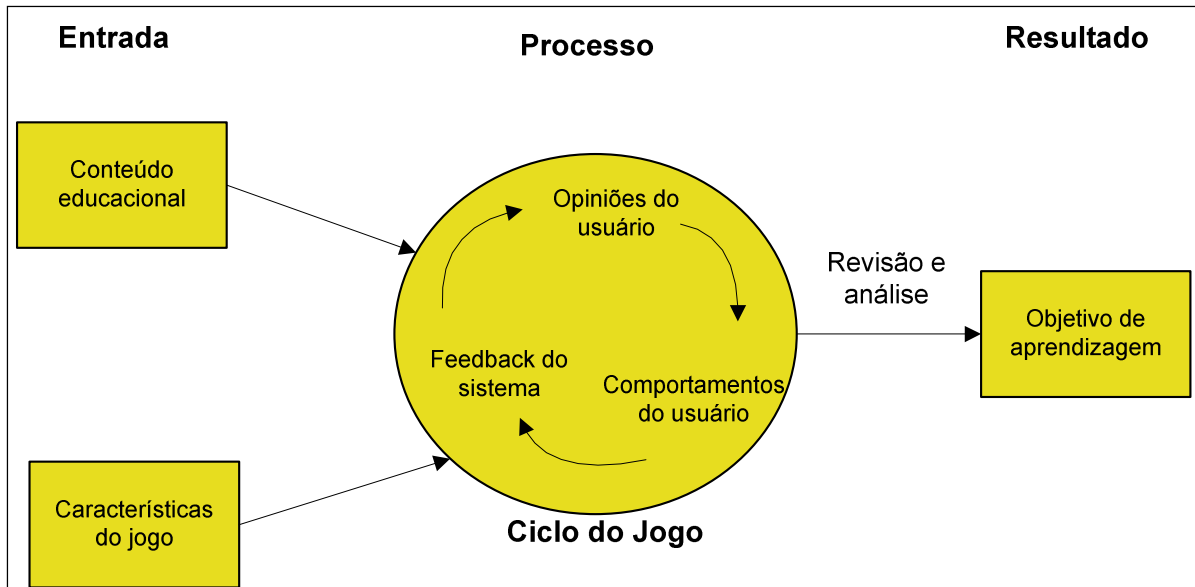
Entrada

Processo

Resultado

Conteúdo educacional

Opiniões do usuário

Revisão e análise

Objetivo de aprendizagem

Feedback do sistema

Comportamentos do usuário

Características do jogo

Ciclo do Jogo